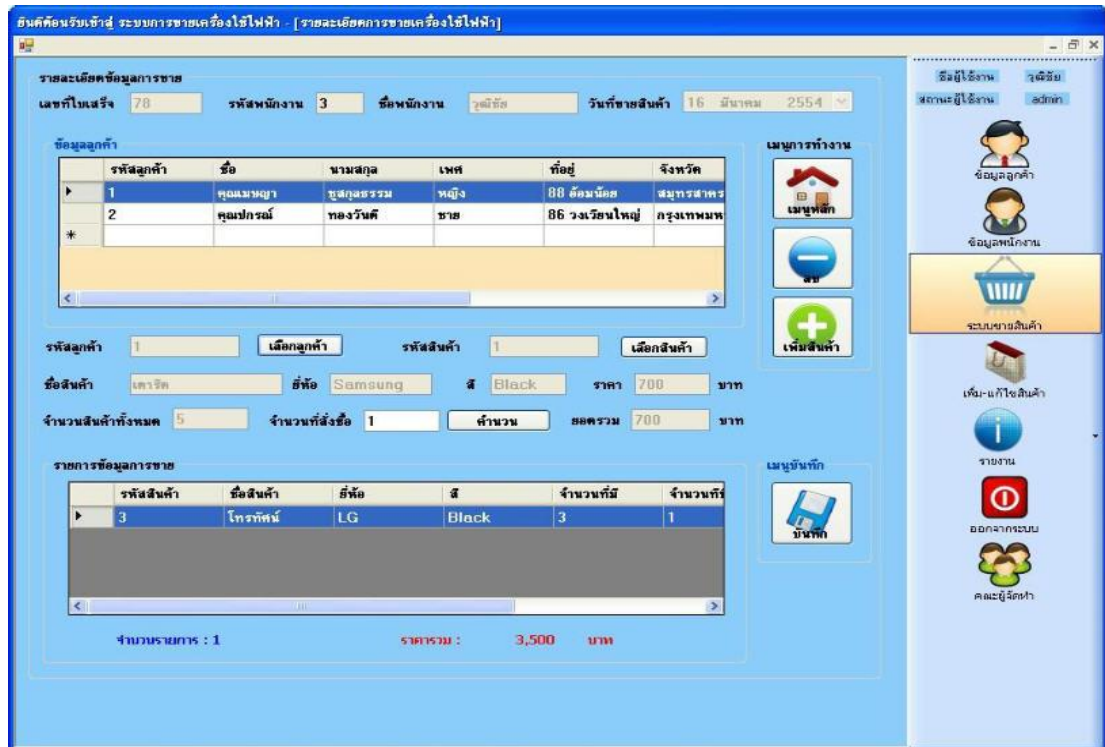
ยินดีต้อนรับเข้าสู่ ระบบการขายเครื่องใช้ไฟฟ้า - [รายละเอียดการขายเครื่องใช้ไฟฟ้า]

รายละเอียดข้อมูลการขาย

เลขที่ใบเสร็จ 78 รหัสพนักงาน 3 ชื่อพนักงาน วุฒิชัย วันที่ขายสินค้า 16 มีนาคม 2554

ข้อมูลลูกค้า

| | รหัสลูกค้า | ชื่อ | นามสกุล | เพศ | ที่อยู่ | จังหวัด |
|---|---|---|---|---|---|---|
| ▸ | 1 | คุณเมษญา | ชูสกุลธรรม | หญิง | 88 ล้อมน้อย | สมุทรสาคร |
| | 2 | คุณปกรณ์ | ทองวันดี | ชาย | 86 วงเวียนใหญ่ | กรุงเทพมห |
| * | | | | | | |

เมนูการทำงาน

เมนูหลัก

ลบ

เพิ่มสินค้า

รหัสลูกค้า 1 เลือกลูกค้า รหัสสินค้า 1 เลือกสินค้า

ชื่อสินค้า เตาอิด ยี่ห้อ Samsung สี Black ราคา 700 บาท

จำนวนสินค้าทั้งหมด 5 จำนวนที่สั่งซื้อ 1 คำนวน ยอดรวม 700 บาท

รายการข้อมูลการขาย

| | รหัสสินค้า | ชื่อสินค้า | ยี่ห้อ | สี | จำนวนที่มี | จำนวนที่ |
|---|---|---|---|---|---|---|
| ▸ | 3 | โทรทัศน์ | LG | Black | 3 | 1 |

เมนูบันทึก

บันทึก

จำนวนรายการ : 1 ราคารวม : 3,500 บาท

ชื่อผู้ใช้งาน วุฒิชัย

สถานะผู้ใช้งาน admin

ข้อมูลลูกค้า

ข้อมูลพนักงาน

ระบบขายสินค้า

เพิ่ม-แก้ไขสินค้า

รายงาน

ออกจากระบบ

คณะผู้จัดทำ